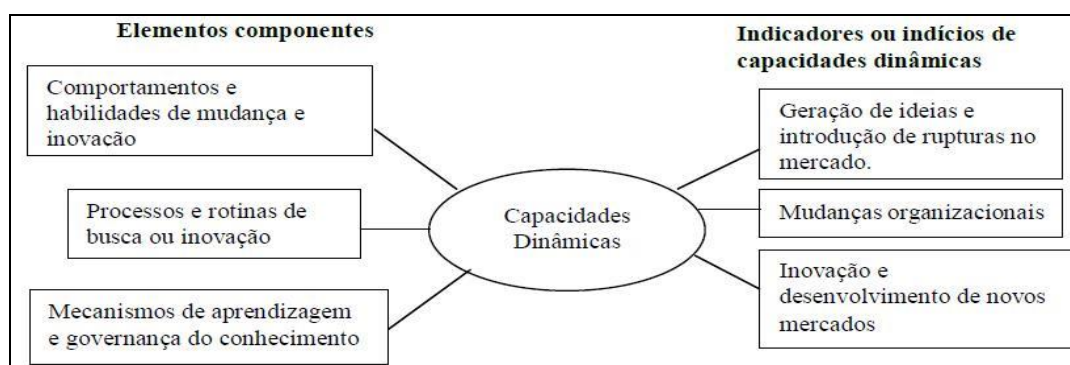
Elementos componentes

Indicadores ou indícios de capacidades dinâmicas

Comportamentos e habilidades de mudança e inovacão

Processos e rotinas de busca ou inovação

Mecanismos de aprendizagem e governança do conhecimento

Capacidades Dinâmicas

Geração de ideias e introdução de rupturas no mercado.

Mudanças organizacionais

Inovação e desenvolvimento de novos mercados